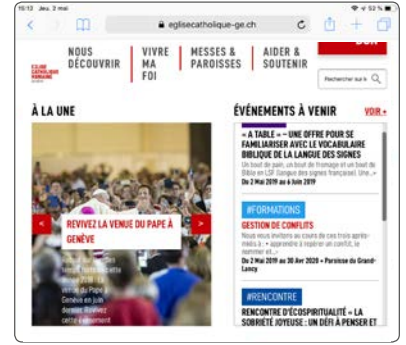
15:12 Jeu. 2 mai

52 %

eglisecatholique-ge.ch

ÉGLISE CATHOLIQUE ROMAINE GENÈVE

NOUS DÉCOUVRIR

VIVRE MA FOI

MESSES & PAROISSES

AIDER & SOUTENIR

DON

Rechercher sur le

À LA UNE

REVIVEZ LA VENUE DU PAPE À GENÈVE

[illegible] venue du Pape à Genève en juin dernier. Revivez cette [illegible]

ÉVÉNEMENTS À VENIR

VOIR +

« À TABLE » – UNE OFFRE POUR SE FAMILIARISER AVEC LE VOCABULAIRE BIBLIQUE DE LA LANGUE DES SIGNES

Un bout de pain, un bout de fromage et un bout de Bible en LSF (langue des signes française). Une...

Du 2 Mai 2019 au 6 Juin 2019

#FORMATIONS

GESTION DE CONFLITS

Nous vous invitons au cours de ces trois après-midis à : « apprendre à repérer un conflit, le nommer et...

Du 2 Mai 2019 au 30 Avr 2020 • Paroisse du Grand-Lancy

#RENCONTRE

RENCONTRE D'ÉCOSPIRITUALITÉ « LA SOBRIÉTÉ JOYEUSE : UN DÉFI À PENSER ET